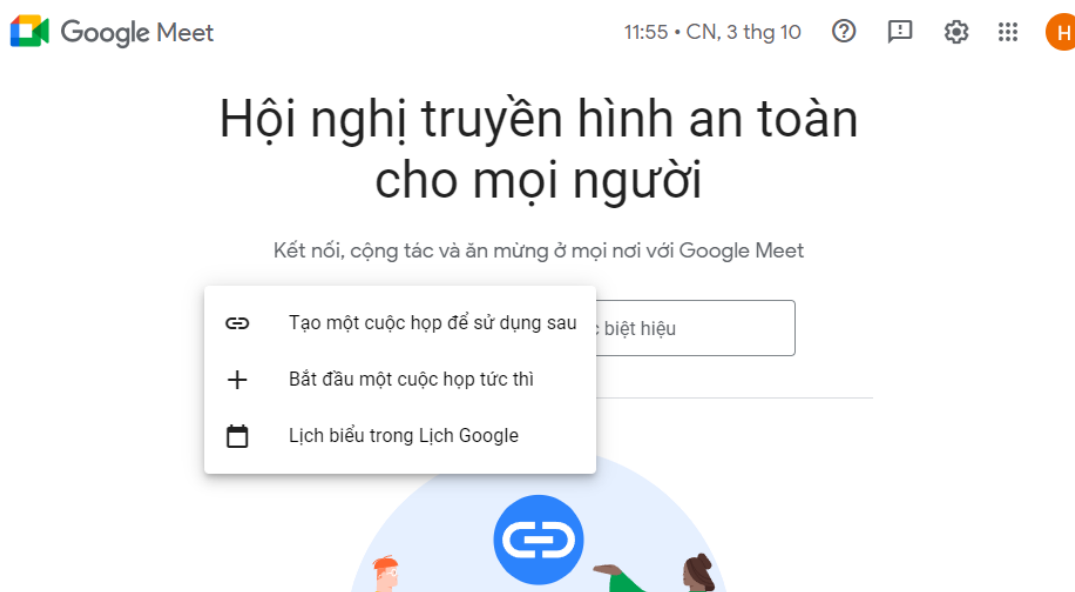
Google Meet

11:55 • CN, 3 thg 10

H

Hội nghị truyền hình an toàn cho mọi người

Kết nối, cộng tác và ăn mừng ở mọi nơi với Google Meet

Tạo một cuộc họp để sử dụng sau

Bắt đầu một cuộc họp tức thì

Lịch biểu trong Lịch Google

c biệt hiệu